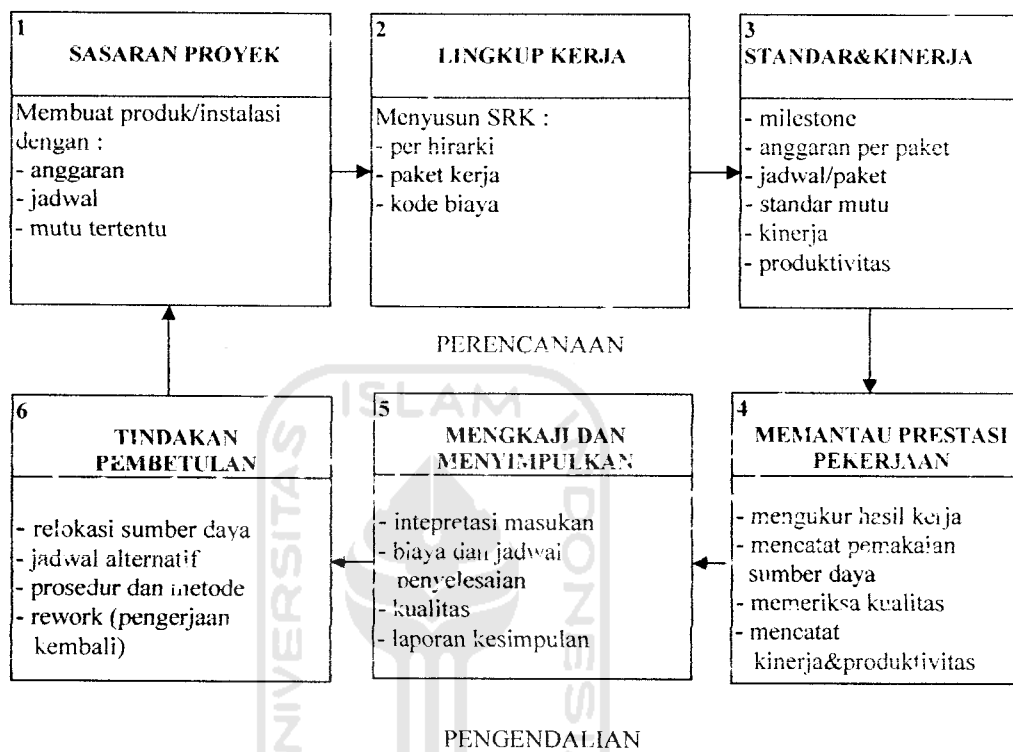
1
SASARAN PROYEK

Membuat produk/instalasi dengan :
- anggaran
- jadwal
- mutu tertentu

2
LINGKUP KERJA

Menyusun SRK :
- per hirarki
- paket kerja
- kode biaya

3
STANDAR&KINERJA

- milestone
- anggaran per paket
- jadwal/paket
- standar mutu
- kinerja
- produktivitas

PERENCANAAN

4
MEMANTAU PRESTASI PEKERJAAN

- mengukur hasil kerja
- mencatat pemakaian sumber daya
- memeriksa kualitas
- mencatat kinerja&produktivitas

5
MENGKAJI DAN MENYIMPULKAN

- intepretasi masukan
- biaya dan jadwal penyelesaian
- kualitas
- laporan kesimpulan

6
TINDAKAN PEMBETULAN

- relokasi sumber daya
- jadwal alternatif
- prosedur dan metode
- rework (pengerjaan kembali)

ISLAM

PENGENDALIAN